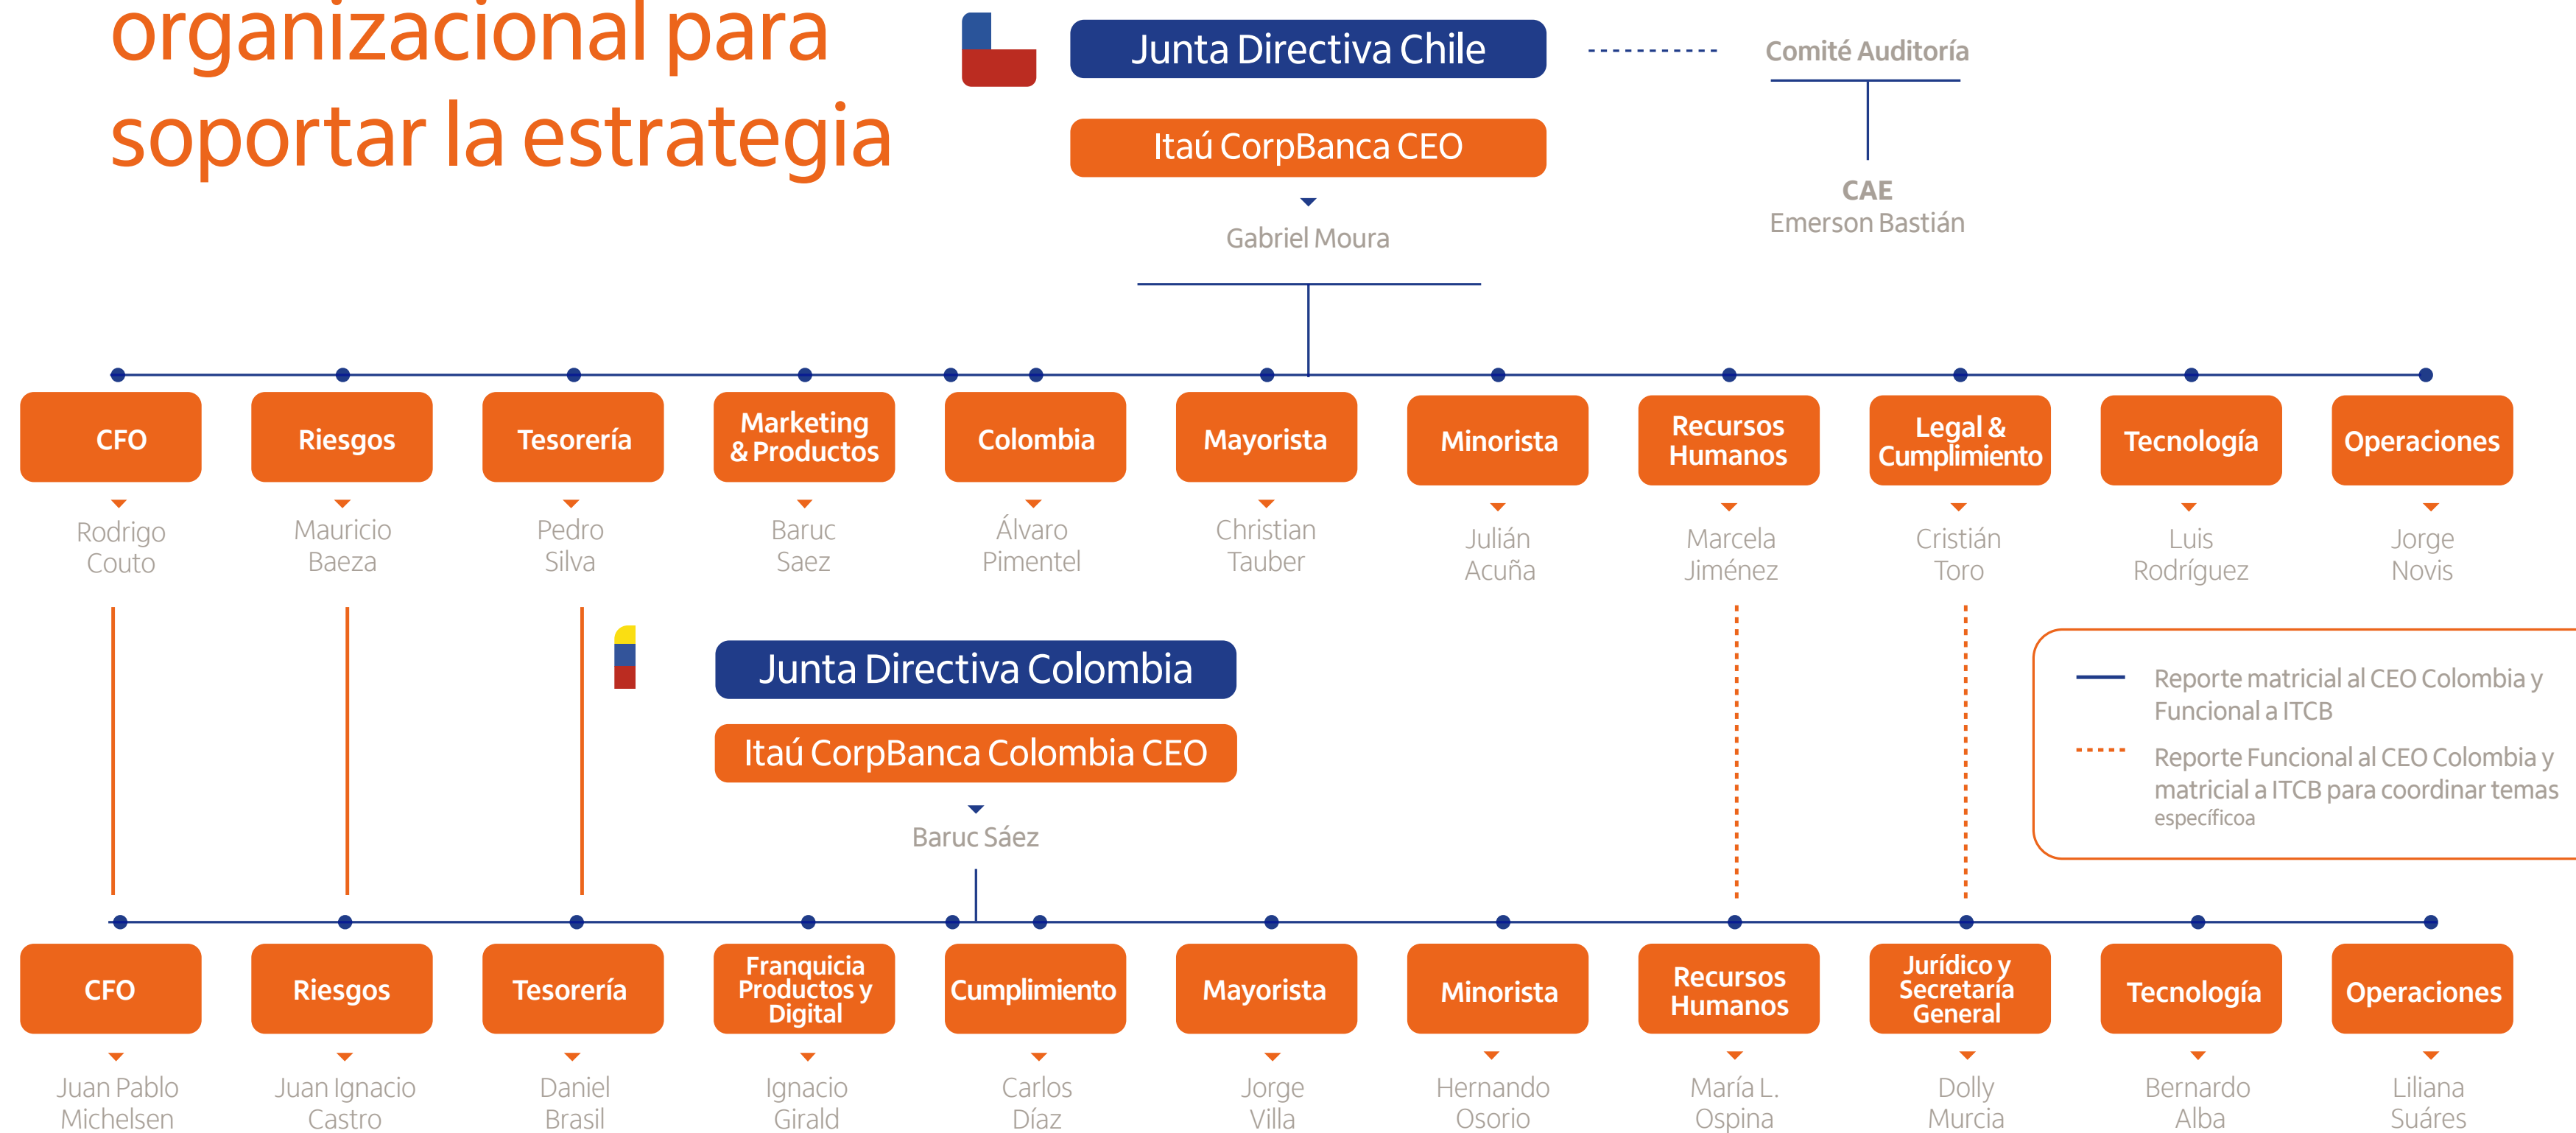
organizacional para soportar la estrategia

Junta Directiva Chile

Comité Auditoría

Itaú CorpBanca CEO

Gabriel Moura

CAE
Emerson Bastián

CFO
Rodrigo Couto

Riesgos
Mauricio Baeza

Tesorería
Pedro Silva

Marketing & Productos
Baruc Saez

Colombia
Álvaro Pimentel

Mayorista
Christian Tauber

Minorista
Julián Acuña

Recursos Humanos
Marcela Jiménez

Legal & Cumplimiento
Cristián Toro

Tecnología
Luis Rodríguez

Operaciones
Jorge Novis

Junta Directiva Colombia

Itaú CorpBanca Colombia CEO

Baruc Sáez

Reporte matricial al CEO Colombia y Funcional a ITCB

Reporte Funcional al CEO Colombia y matricial a ITCB para coordinar temas específicoa

CFO
Juan Pablo Michelsen

Riesgos
Juan Ignacio Castro

Tesorería
Daniel Brasil

Franquicia Productos y Digital
Ignacio Girald

Cumplimiento
Carlos Díaz

Mayorista
Jorge Villa

Minorista
Hernando Osorio

Recursos Humanos
María L. Ospina

Jurídico y Secretaría General
Dolly Murcia

Tecnología
Bernardo Alba

Operaciones
Liliana Suáres